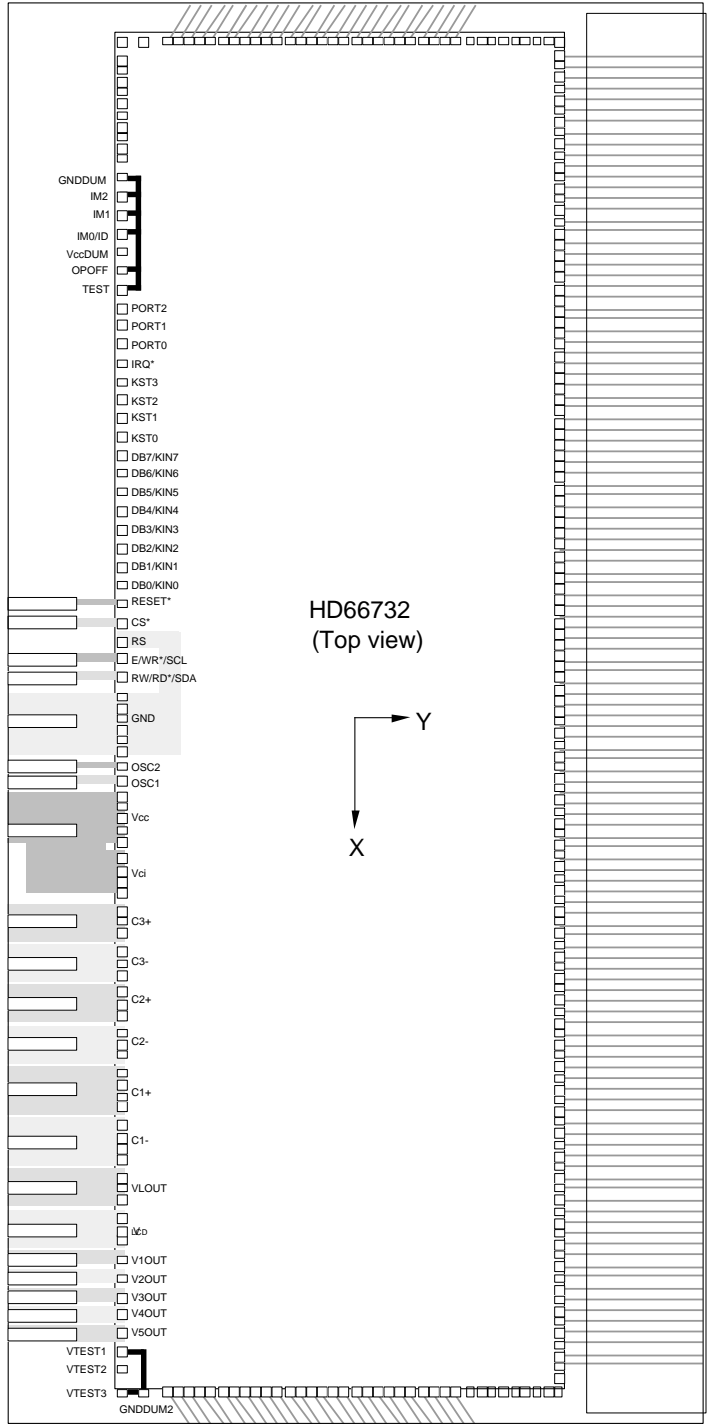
GNDDUM
IM2
IM1
IM0/ID
VccDUM
OPOFF
TEST
PORT2
PORT1
PORT0
IRQ*
KST3
KST2
KST1
KST0
DB7/KIN7
DB6/KIN6
DB5/KIN5
DB4/KIN4
DB3/KIN3
DB2/KIN2
DB1/KIN1
DB0/KIN0
RESET*
CS*
RS
E/WR*/SCL
RW/RD*/SDA
GND
OSC2
OSC1
Vcc
Vci
C3+
C3-
C2+
C2-
C1+
C1-
VLOUT
VLCD
V1OUT
V2OUT
V3OUT
V4OUT
V5OUT
VTEST1
VTEST2
VTEST3
GNDDUM2

HD66732
(Top view)

Y
X